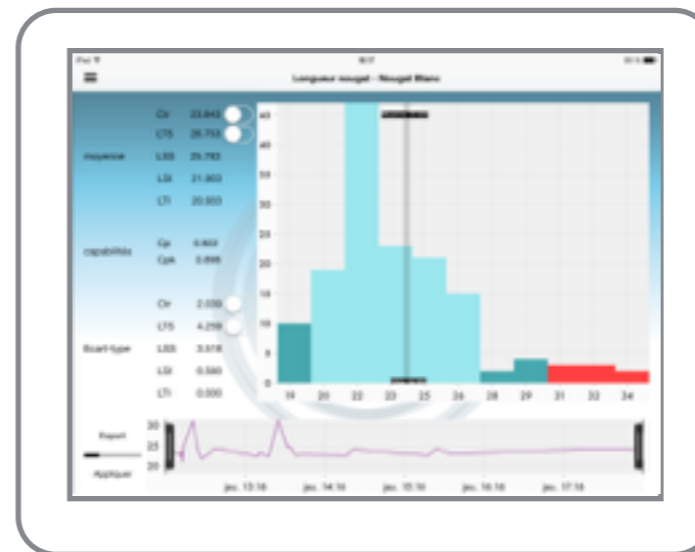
Longueur nougat - Nougat Blanc

moyenne
Cbl 23.843
LTS 26.753
LSS 25.783
LSI 21.903
LTI 20.933

capabilités
Cp 0.922
Cpk 0.898

écart-type
Cbl 2.000
LTS 4.250
LSS 3.518
LSI 0.580
LTI 0.000

45
40
35
30
25
20
15
10
5
0

19 20 22 23 25 26 28 29 31 32 34

Export
Appliquer

30
25
20

jeu. 13:16
jeu. 14:16
jeu. 15:16
jeu. 16:16
jeu. 17:16